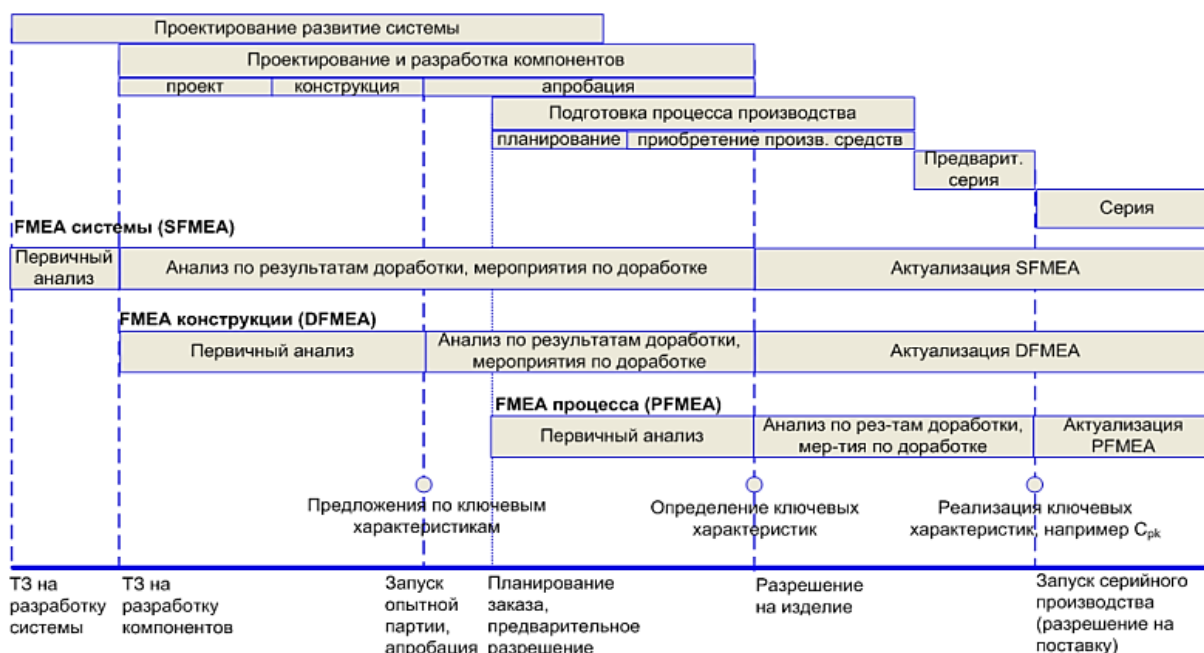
Проектирование развитие системы

Проектирование и разработка компонентов

проект | конструкция | апробация

Подготовка процесса производства

планирование | приобретение произв. средств

Предварит. серия

Серия

FMEA системы (SFMEA)

Первичный анализ | Анализ по результатам доработки, мероприятия по доработке | Актуализация SFMEA

FMEA конструкции (DFMEA)

Первичный анализ | Анализ по результатам доработки, мероприятия по доработке | Актуализация DFMEA

FMEA процесса (PFMEA)

Первичный анализ | Анализ по рез-там доработки, мер-тия по доработке | Актуализация PFMEA

Предложения по ключевым характеристикам

Определение ключевых характеристик

Реализация ключевых характеристик, например $C_{pk}$

ТЗ на разработку системы

ТЗ на разработку компонентов

Запуск опытной партии, апробация

Планирование заказа, предварительное разрешение

Разрешение на изделие

Запуск серийного производства (разрешение на поставку)